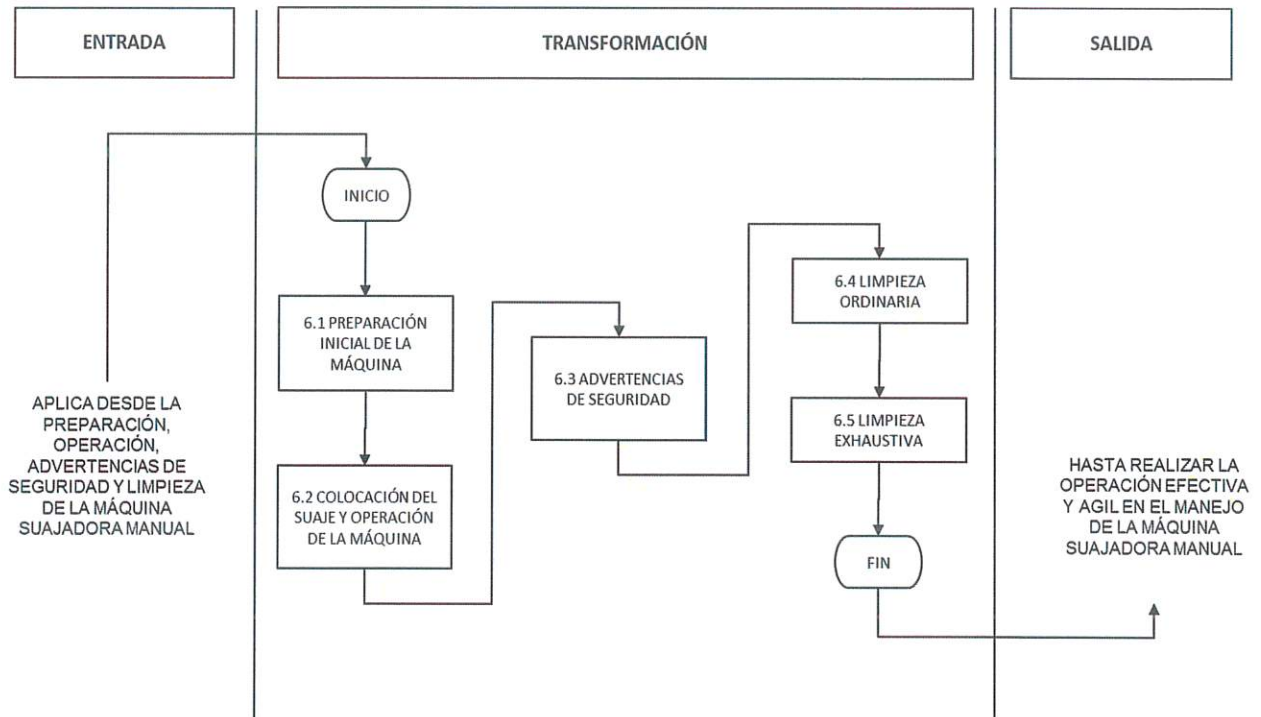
ENTRADA

TRANSFORMACIÓN

SALIDA

INICIO

6.1 PREPARACIÓN INICIAL DE LA MÁQUINA

6.2 COLOCACIÓN DEL SUAJE Y OPERACIÓN DE LA MÁQUINA

6.3 ADVERTENCIAS DE SEGURIDAD

6.4 LIMPIEZA ORDINARIA

6.5 LIMPIEZA EXHAUSTIVA

FIN

APLICA DESDE LA PREPARACIÓN, OPERACIÓN, ADVERTENCIAS DE SEGURIDAD Y LIMPIEZA DE LA MÁQUINA SUAJADORA MANUAL

HASTA REALIZAR LA OPERACIÓN EFECTIVA Y AGIL EN EL MANEJO DE LA MÁQUINA SUAJADORA MANUAL